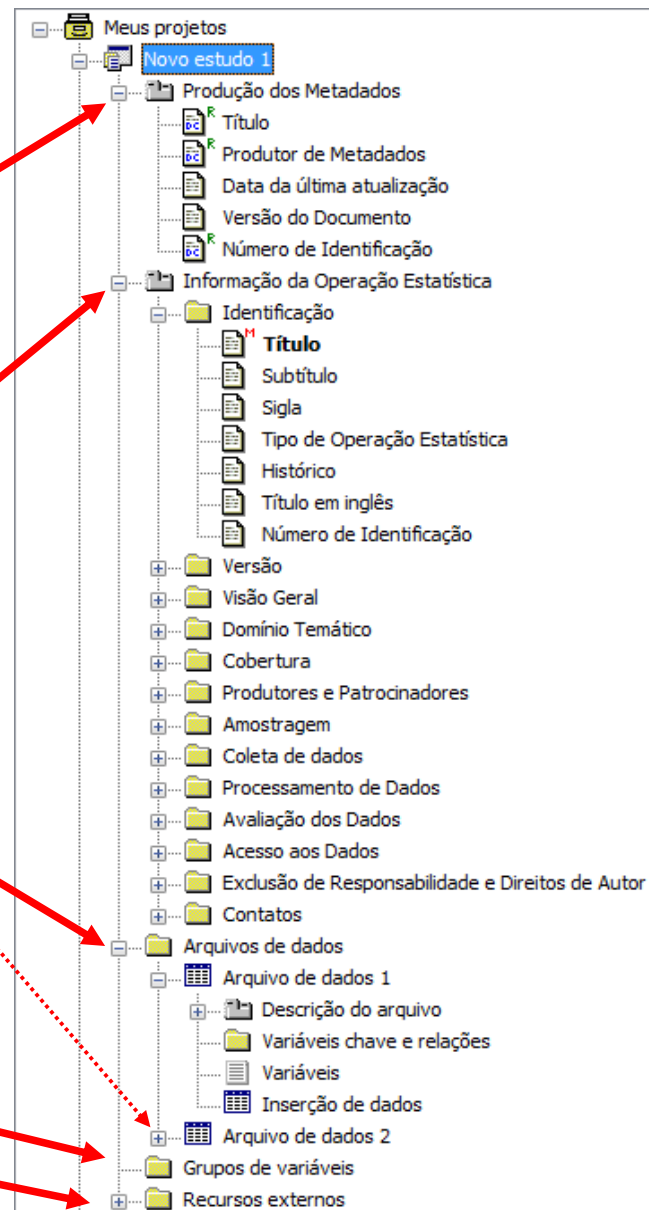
Meus projetos
Novo estudo 1
Produção dos Metadados
DC R Título
DC R Produtor de Metadados
Data da última atualização
Versão do Documento
DC R Número de Identificação
Informação da Operação Estatística
Identificação
M Título
Subtítulo
Sigla
Tipo de Operação Estatística
Histórico
Título em inglês
Número de Identificação
Versão
Visão Geral
Domínio Temático
Cobertura
Produtores e Patrocinadores
Amostragem
Coleta de dados
Processamento de Dados
Avaliação dos Dados
Acesso aos Dados
Exclusão de Responsabilidade e Direitos de Autor
Contatos
Arquivos de dados
Arquivo de dados 1
Descrição do arquivo
Variáveis chave e relações
Variáveis
Inserção de dados
Arquivo de dados 2
Grupos de variáveis
Recursos externos